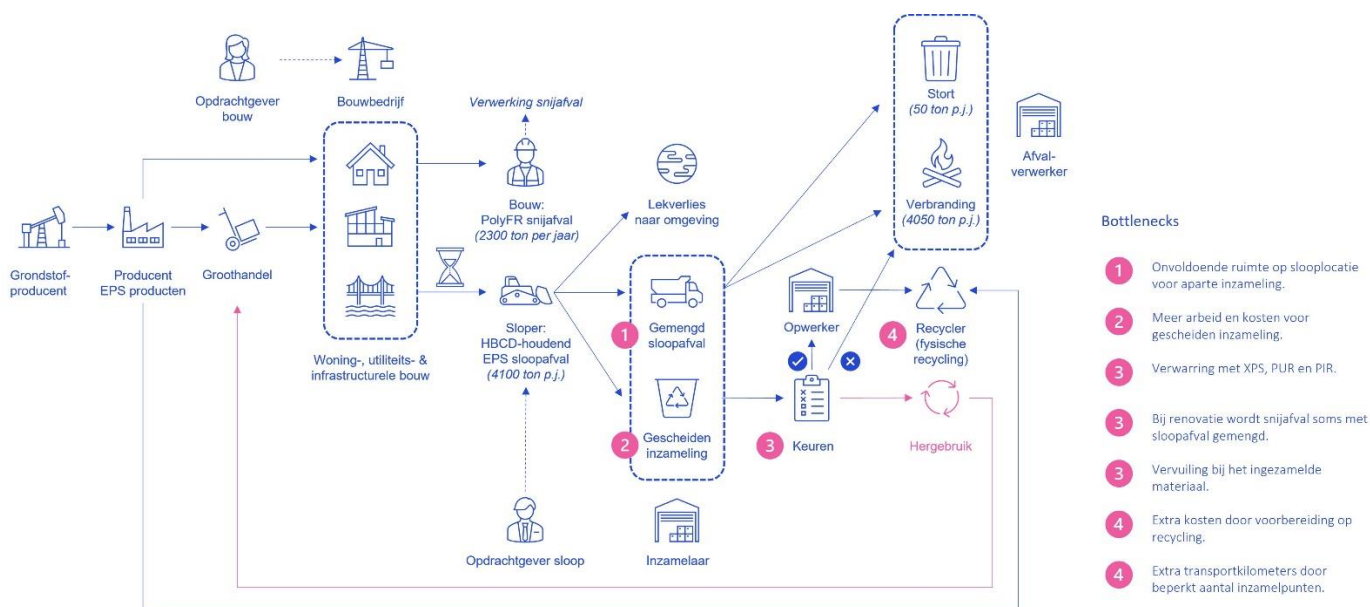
Opdrachtgever bouw

Bouwbedrijf

Verwerking snijafval

Grondstof-producent

Producent EPS producten

Groothandel

Woning-, utiliteits- & infrastructurele bouw

Bouw: PolyFR snijafval (2300 ton per jaar)

Sloper: HBCD-houdend EPS sloopafval (4100 ton p.j.)

Lekverlies naar omgeving

1 Gemengd sloopafval

2 Gescheiden inzameling

Opdrachtgever sloop

Inzamelaar

Stort (50 ton p.j.)

Verbranding (4050 ton p.j.)

Afval-verwerker

Opwerker

3 Keuren

4 Recycler (fysische recycling)

Hergebruik

Bottlenecks

1 Onvoldoende ruimte op slooplocatie voor aparte inzameling.

2 Meer arbeid en kosten voor gescheiden inzameling.

3 Verwarring met XPS, PUR en PIR.

3 Bij renovatie wordt snijafval soms met sloopafval gemengd.

3 Vervuiling bij het ingezamelde materiaal.

4 Extra kosten door voorbereiding op recycling.

4 Extra transportkilometers door beperkt aantal inzamelpunten.